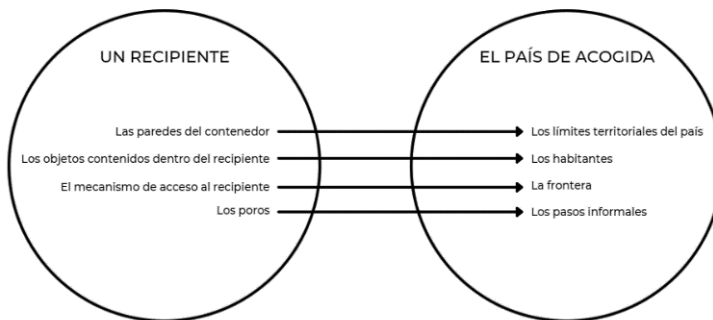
UN RECIPIENTE

Las paredes del contenedor
Los objetos contenidos dentro del recipiente
El mecanismo de acceso al recipiente
Los poros

EL PAÍS DE ACOGIDA

Los límites territoriales del país
Los habitantes
La frontera
Los pasos informales